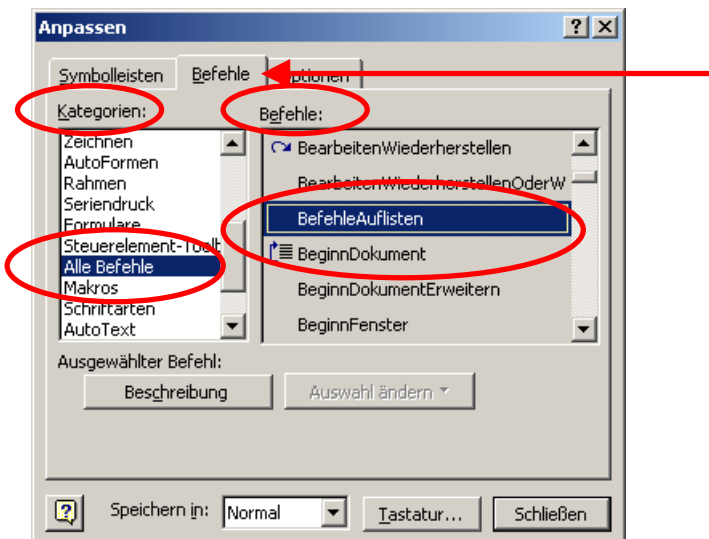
Anpassen

?
X

Symbolleisten
Befehle
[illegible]ptionen

Kategorien:
Zeichnen
AutoFormen
Rahmen
Seriendruck
Formulare
Steuerelement-Toolb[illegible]
Alle Befehle
Makros
Schriftarten
AutoText

Befehle:
BearbeitenWiederherstellen
BearbeitenWiederherstellenOderW
BefehleAuflisten
BeginnDokument
BeginnDokumentErweitern
BeginnFenster

Ausgewählter Befehl:
Beschreibung
Auswahl ändern

Speichern in:
Normal
Tastatur...
Schließen